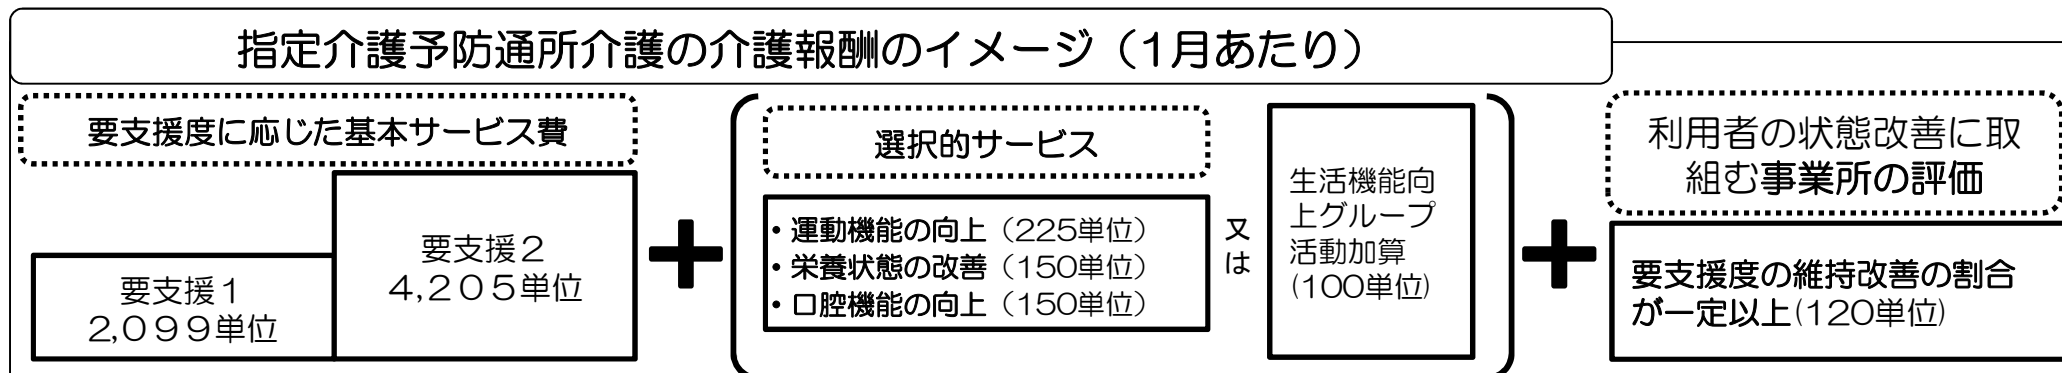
指定介護予防通所介護の介護報酬のイメージ（1月あたり）

要支援度に応じた基本サービス費

要支援1
2,099単位

要支援２
4,２０５単位

選択的サービス

• 運動機能の向上（225単位）
• 栄養状態の改善（150単位）
• 口腔機能の向上（150単位）

又
は

生活機能向上グループ活動加算
(100単位)

利用者の状態改善に取組む事業所の評価

要支援度の維持改善の割合が一定以上(120単位)